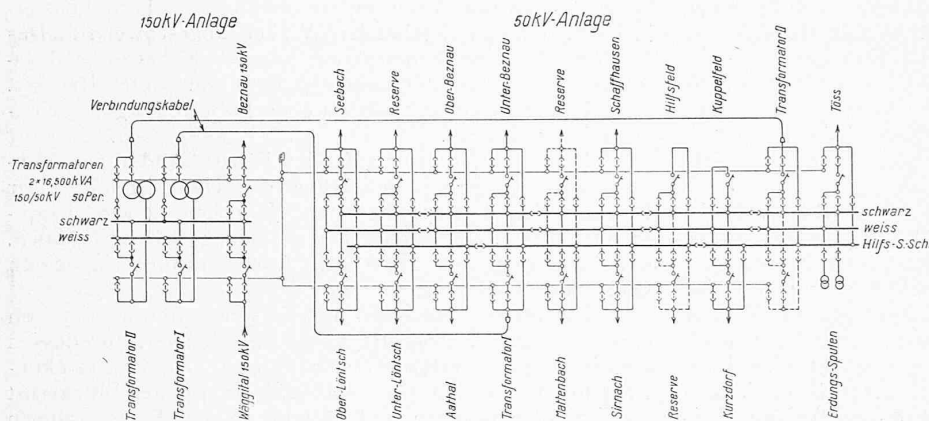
150kV-Anlage

50kV-Anlage

Verbindungskabel

Beznau 150kV

Seebach

Reserve

Ober-Beznau

Unter-Beznau

Reserve

Schaffhausen

Hilfsfeld

Kuppelfeld

Transformator II

Töss

Transformatoren
2×16,500 kVA
150/50 kV 50 Per.

schwarz

weiss

schwarz

weiss

Hilfs-S-Sch

Transformator II

Transformator I

Wängital 150kV

Ober-Lönlsch

Unter-Lönlsch

Kathal

Transformator I

Mattenbach

Sirnach

Reserve

Kurzdorf

Erdungs-Spulen